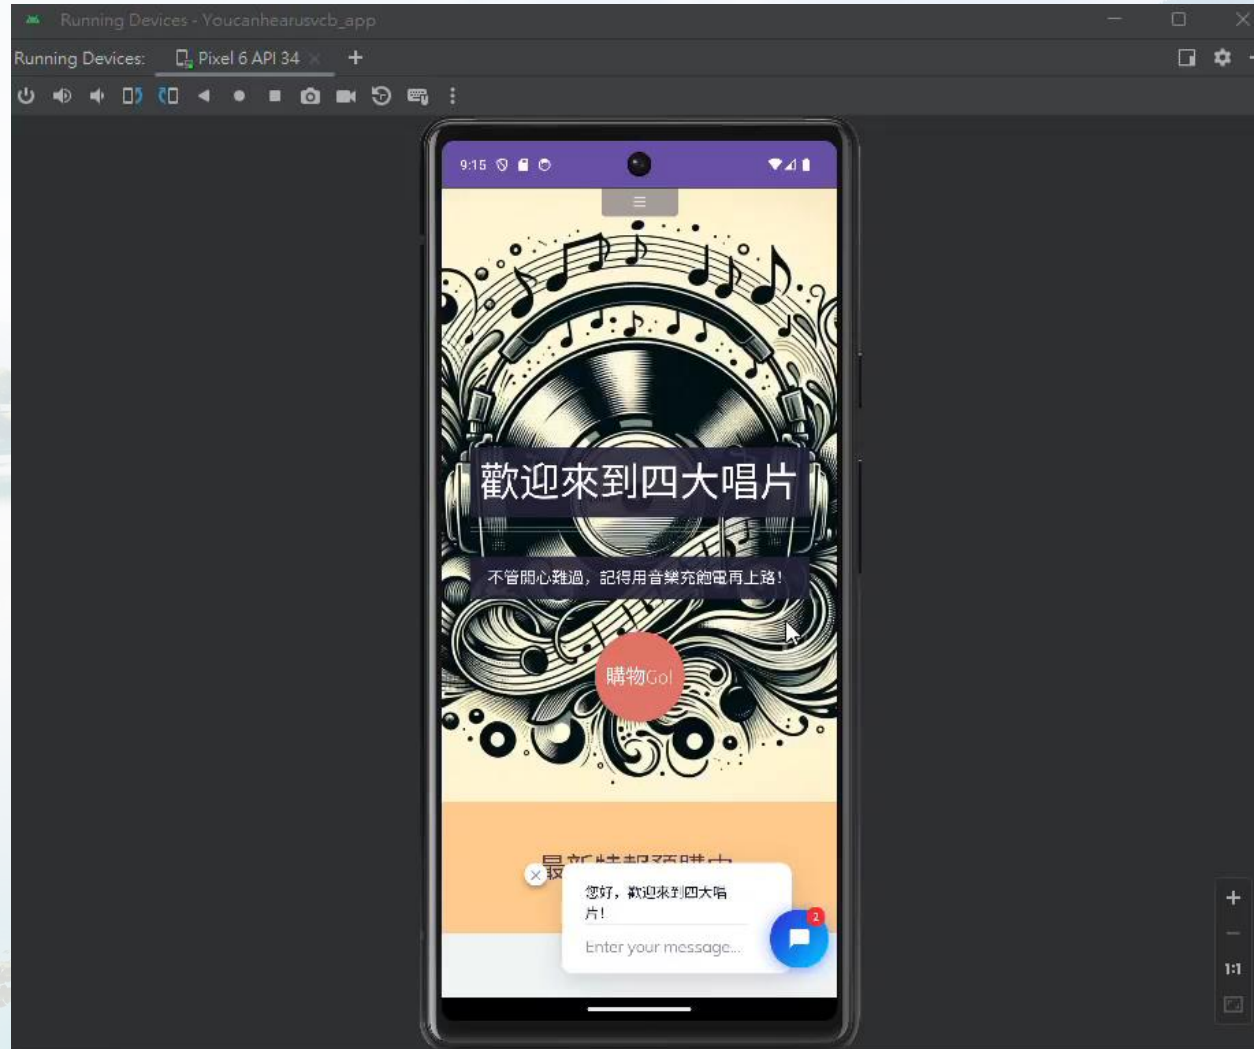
Running Devices - Youcanhearusvcb_app

Running Devices: Pixel 6 API 34

9:15

歡迎來到四大唱片

不管開心難過，記得用音樂充飽電再上路！

購物Go!

最新情報預購中

您好，歡迎來到四大唱片！

Enter your message...

2

1:1